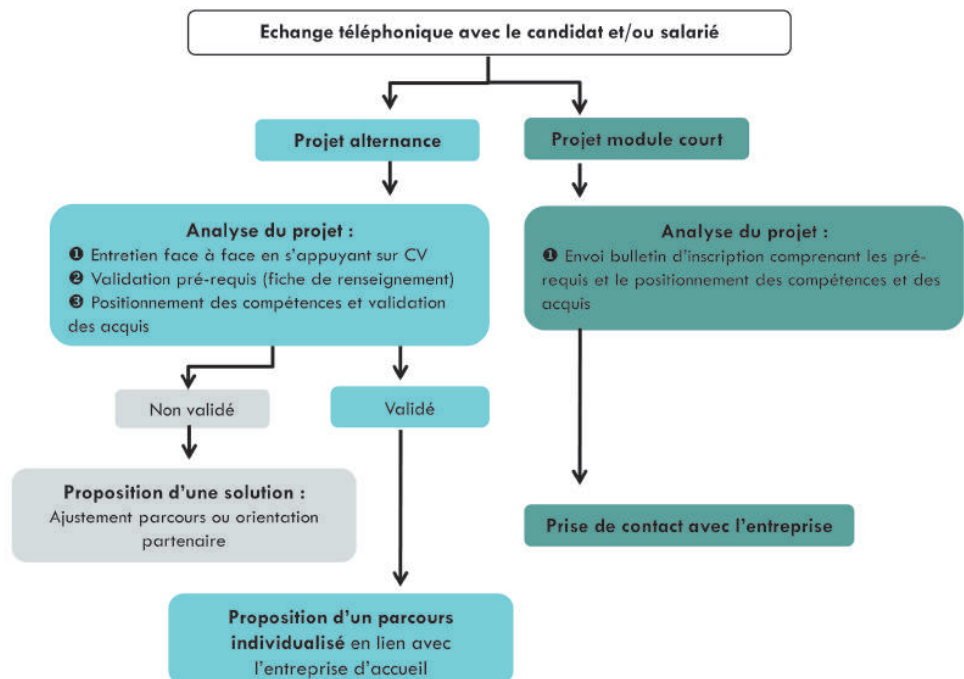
Echange téléphonique avec le candidat et/ou salarié

Projet alternance

Projet module court

Analyse du projet :
❶ Entretien face à face en s'appuyant sur CV
❷ Validation pré-requis (fiche de renseignement)
❸ Positionnement des compétences et validation des acquis

Analyse du projet :
❶ Envoi bulletin d'inscription comprenant les pré-requis et le positionnement des compétences et des acquis

Non validé

Validé

Proposition d'une solution :
Ajustement parcours ou orientation partenaire

Prise de contact avec l'entreprise

Proposition d'un parcours individualisé en lien avec l'entreprise d'accueil